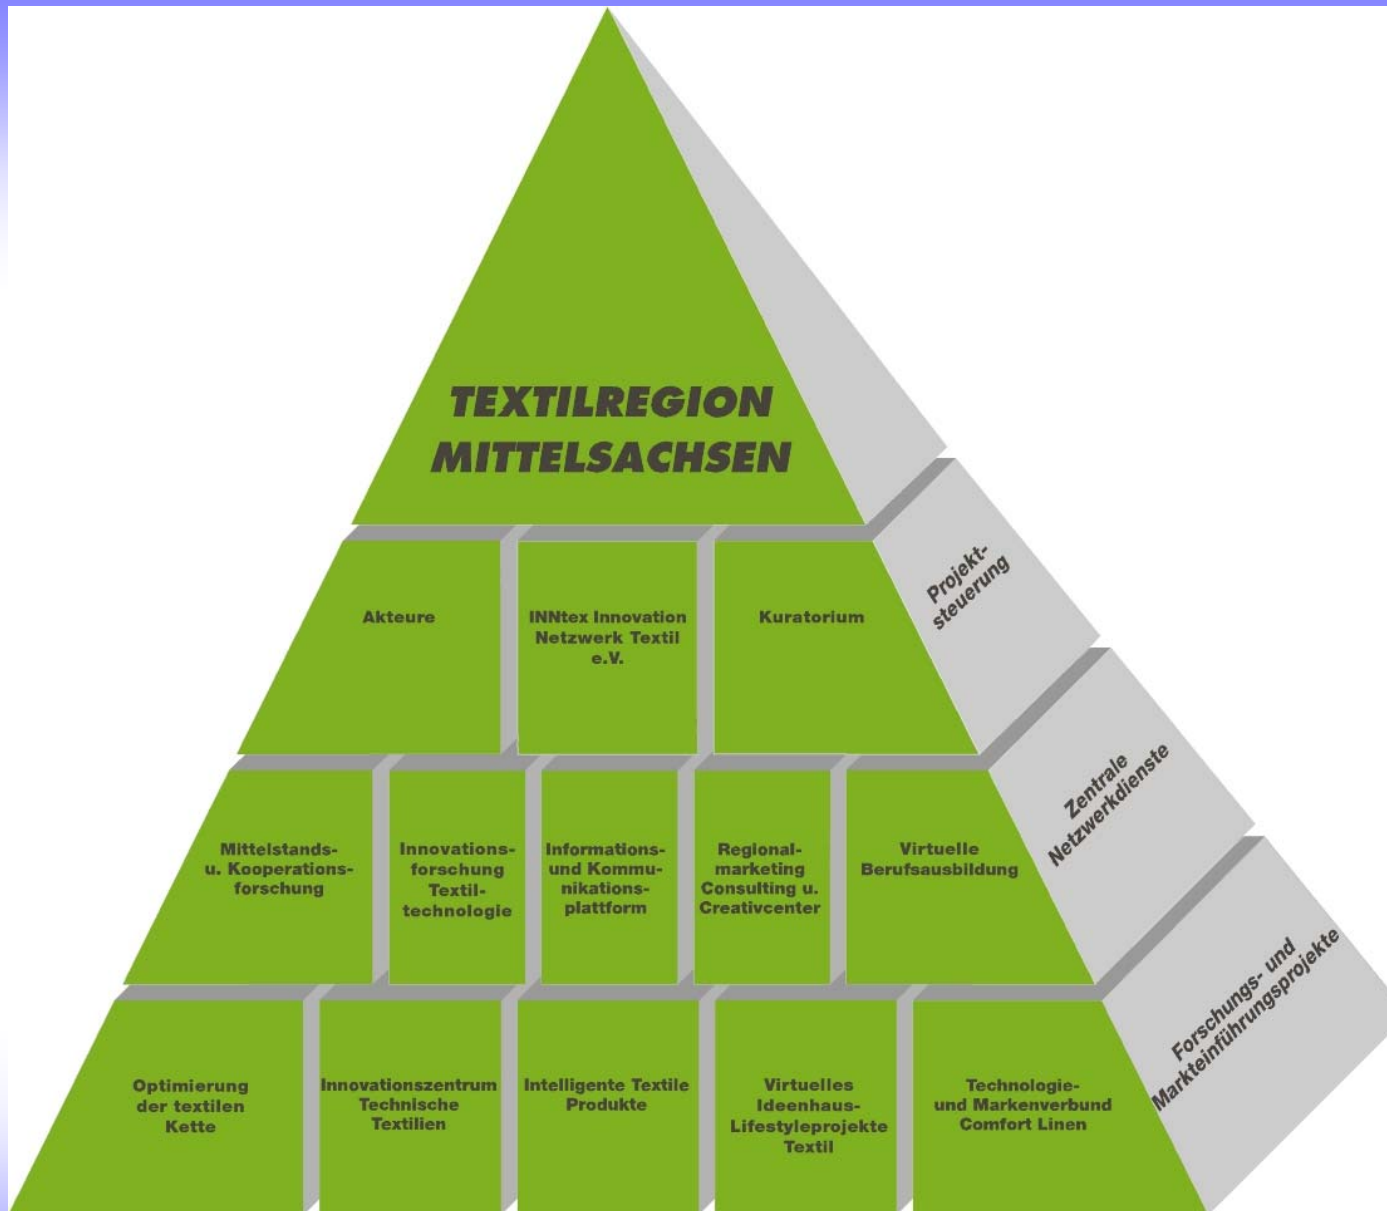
TEXTILREGION MITTELSACHSEN

Akteure

INNtex Innovation Netzwerk Textil e.V.

Kuratorium

Projektsteuerung

Mittelstands- u. Kooperationsforschung

Innovationsforschung Textiltechnologie

Informations- und Kommunikationsplattform

Regionalmarketing Consulting u. Creativcenter

Virtuelle Berufsausbildung

Zentrale Netzwerkdienste

Optimierung der textilen Kette

Innovationszentrum Technische Textilien

Intelligente Textile Produkte

Virtuelles Ideenhaus-Lifestyleprojekte Textil

Technologie- und Markenverbund Comfort Linen

Forschungs- und Markteinführungsprojekte